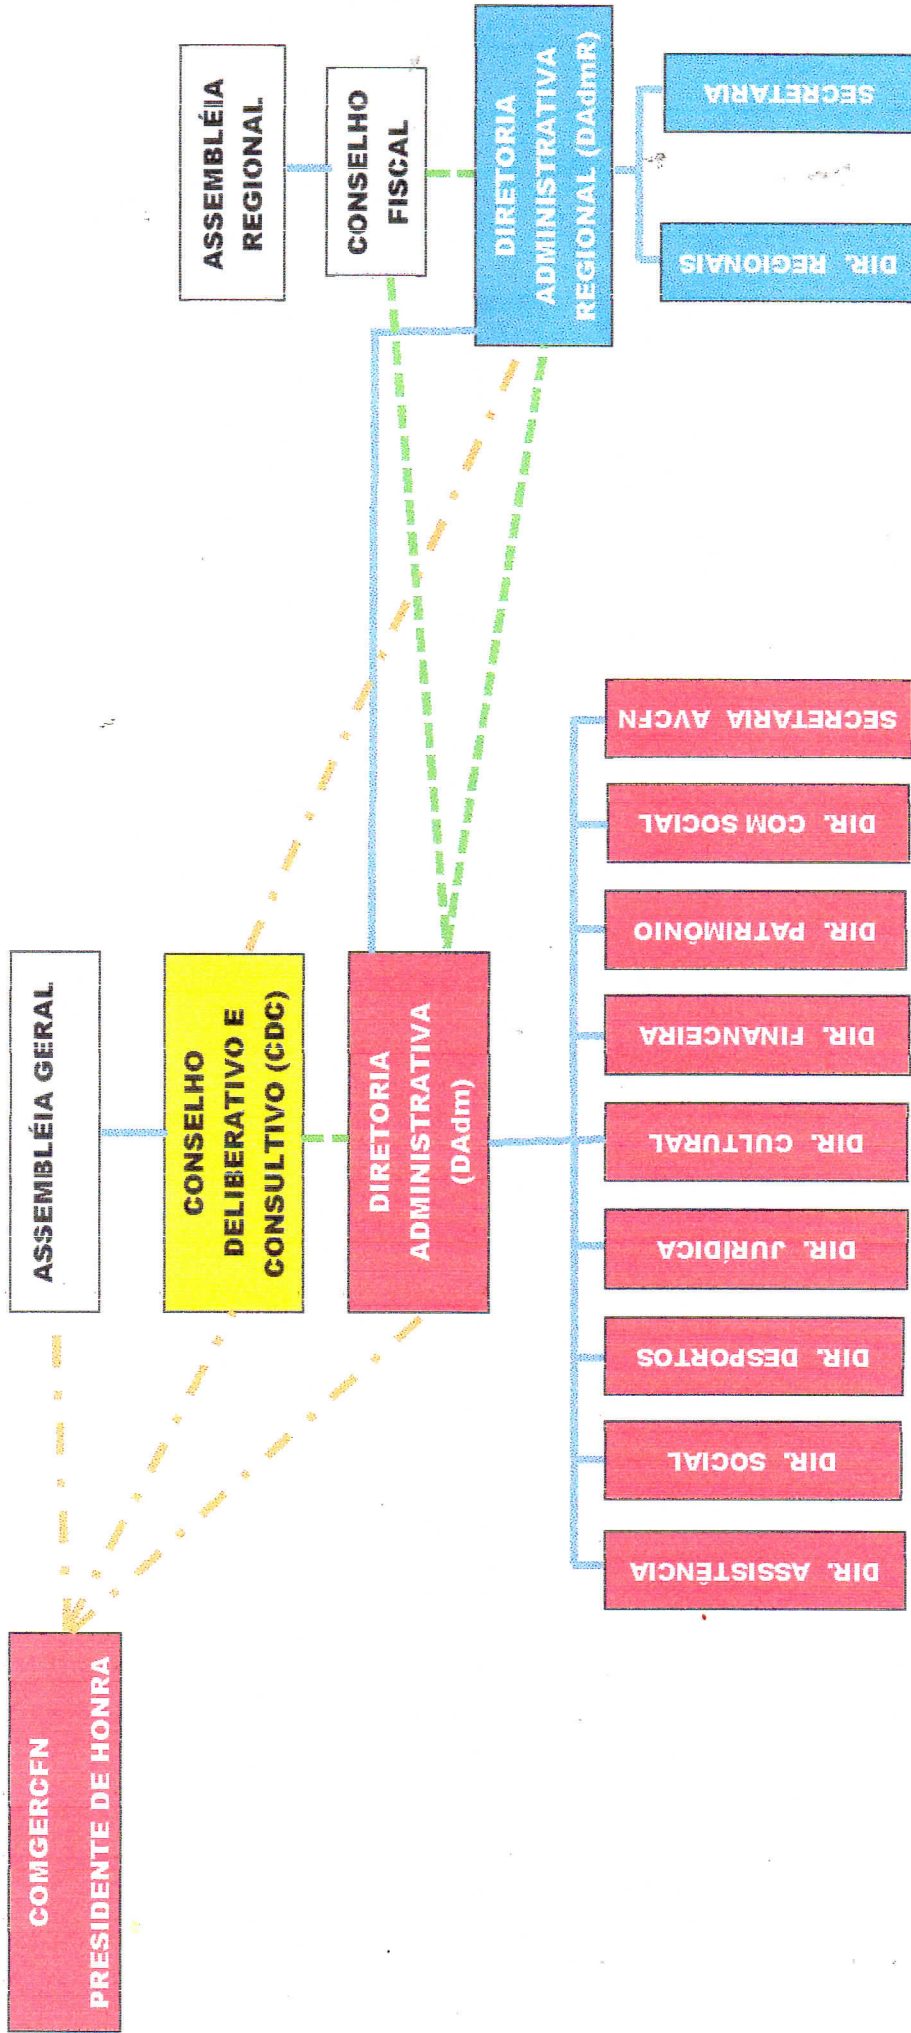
COMGERCFN
PRESIDENTE DE HONRA

ASSEMBLÉIA GERAL

CONSELHO DELIBERATIVO E CONSULTIVO (CDC)

DIRETORIA ADMINISTRATIVA (DAdm)

ASSEMBLÉIA REGIONAL

CONSELHO FISCAL

DIRETORIA ADMINISTRATIVA REGIONAL (DAdmR)

DIR. ASSISTÊNCIA

DIR. SOCIAL

DIR. DESPORTOS

DIR. JURÍDICA

DIR. CULTURAL

DIR. FINANCEIRA

DIR. PATRIMÔNIO

DIR. COM SOCIAL

SECRETARIA AVCFN

DIR. REGIONAIS

SECRETARIA